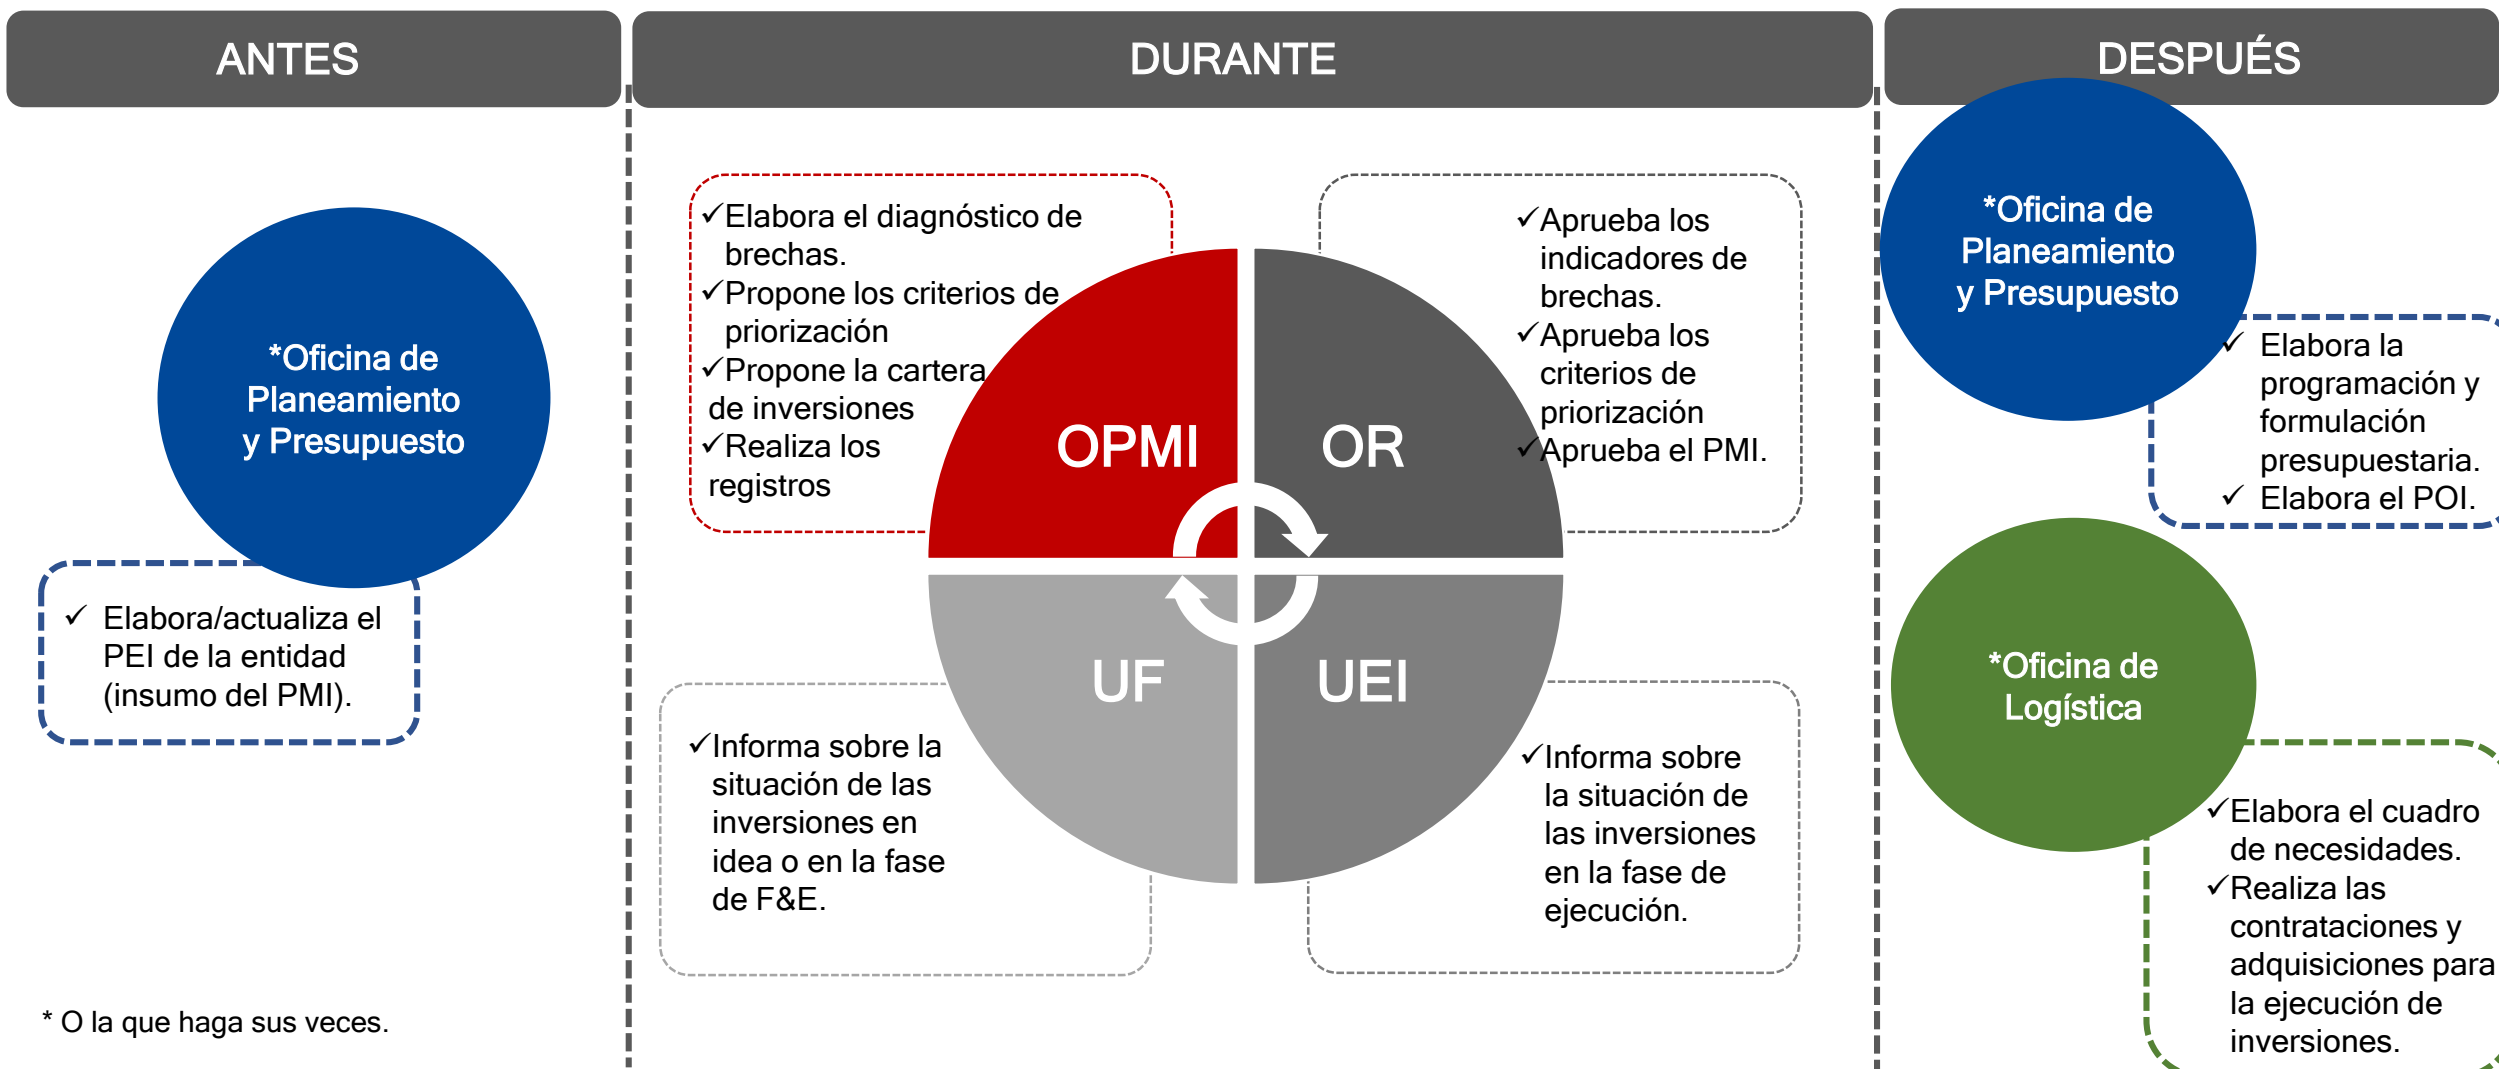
ANTES

*Oficina de Planeamiento y Presupuesto

✓ Elabora/actualiza el PEI de la entidad (insumo del PMI).

* O la que haga sus veces.

DURANTE

✓Elabora el diagnóstico de brechas.
✓Propone los criterios de priorización
✓Propone la cartera de inversiones
✓Realiza los registros

✓Aprueba los indicadores de brechas.
✓Aprueba los criterios de priorización
✓Aprueba el PMI.

OPMI

OR

UF

UEI

✓Informa sobre la situación de las inversiones en idea o en la fase de F&E.

✓Informa sobre la situación de las inversiones en la fase de ejecución.

DESPUÉS

*Oficina de Planeamiento y Presupuesto

✓ Elabora la programación y formulación presupuestaria.
✓ Elabora el POI.

*Oficina de Logística

✓Elabora el cuadro de necesidades.
✓Realiza las contrataciones y adquisiciones para la ejecución de inversiones.